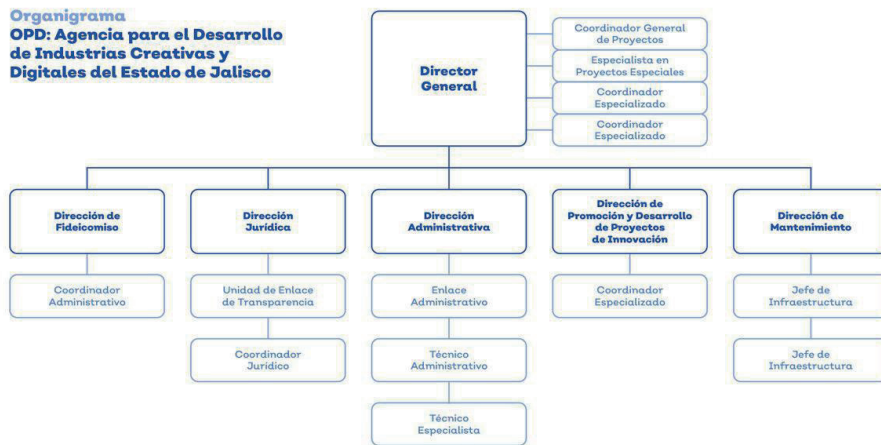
Organigrama
OPD: Agencia para el Desarrollo de Industrias Creativas y Digitales del Estado de Jalisco

Director General

Coordinador General de Proyectos

Especialista en Proyectos Especiales

Coordinador Especializado

Coordinador Especializado

Dirección de Fideicomiso

Coordinador Administrativo

Dirección Jurídica

Unidad de Enlace de Transparencia

Coordinador Jurídico

Dirección Administrativa

Enlace Administrativo

Técnico Administrativo

Técnico Especialista

Dirección de Promoción y Desarrollo de Proyectos de Innovación

Coordinador Especializado

Dirección de Mantenimiento

Jefe de Infraestructura

Jefe de Infraestructura